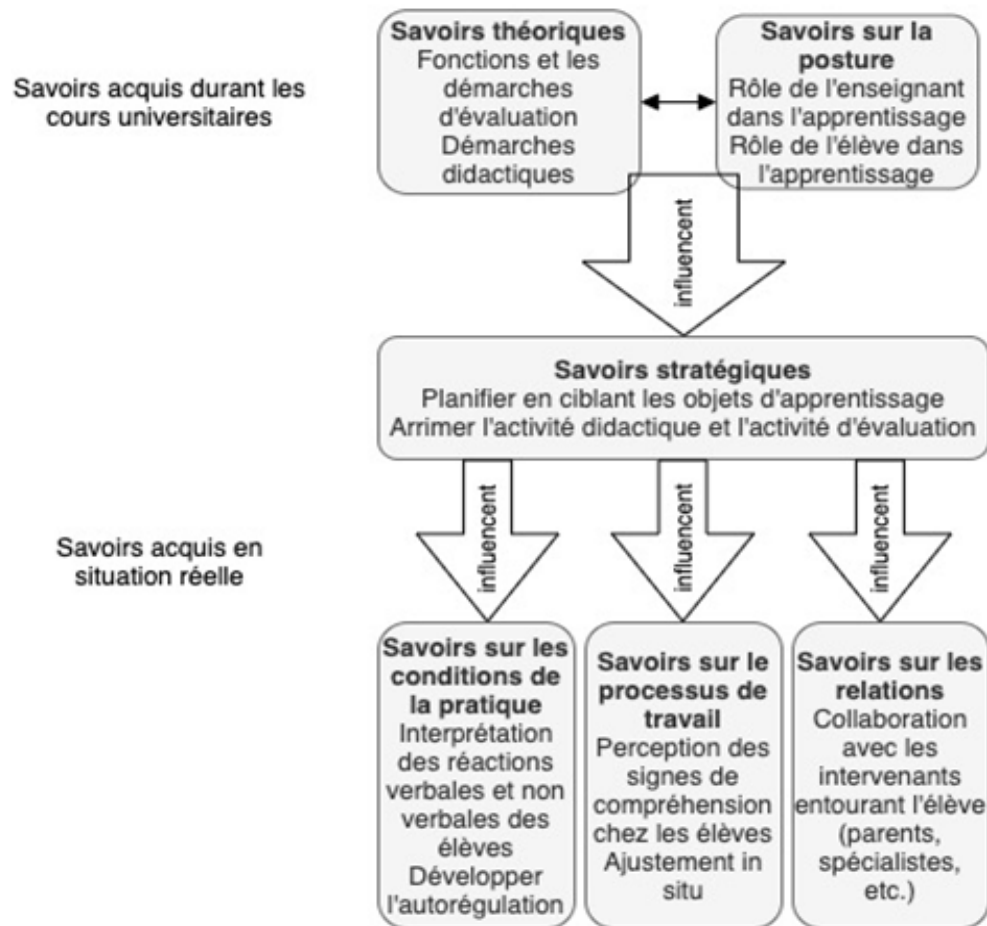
Savoirs acquis durant les cours universitaires

**Savoirs théoriques**
Fonctions et les démarches d'évaluation
Démarches didactiques

**Savoirs sur la posture**
Rôle de l'enseignant dans l'apprentissage
Rôle de l'élève dans l'apprentissage

influencent

**Savoirs stratégiques**
Planifier en ciblant les objets d'apprentissage
Arrimer l'activité didactique et l'activité d'évaluation

Savoirs acquis en situation réelle

influencent

influencent

influencent

**Savoirs sur les conditions de la pratique**
Interprétation des réactions verbales et non verbales des élèves
Développer l'autorégulation

**Savoirs sur le processus de travail**
Perception des signes de compréhension chez les élèves
Ajustement in situ

**Savoirs sur les relations**
Collaboration avec les intervenants entourant l'élève (parents, spécialistes, etc.)